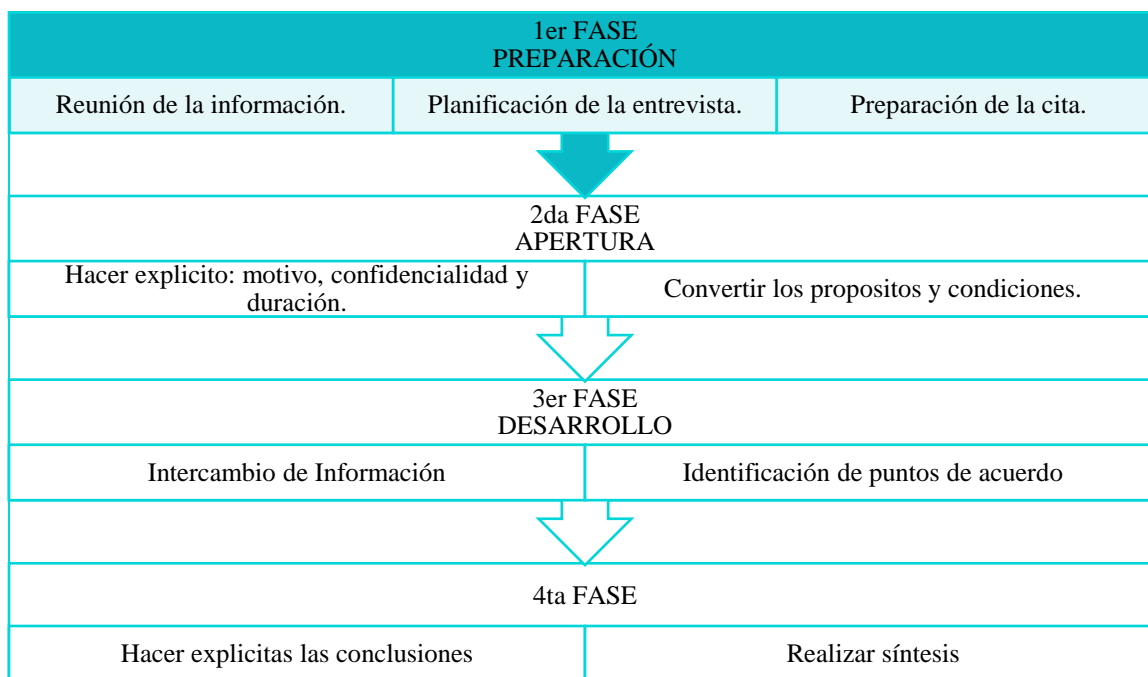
1er FASE
PREPARACIÓN

| Reunión de la información. | Planificación de la entrevista. | Preparación de la cita. |
|---|---|---|

2da FASE
APERTURA

| Hacer explicito: motivo, confidencialidad y duración. | Convertir los propositos y condiciones. |
|---|---|

3er FASE
DESARROLLO

| Intercambio de Información | Identificación de puntos de acuerdo |
|---|---|

4ta FASE

| Hacer explicitas las conclusiones | Realizar síntesis |
|---|---|